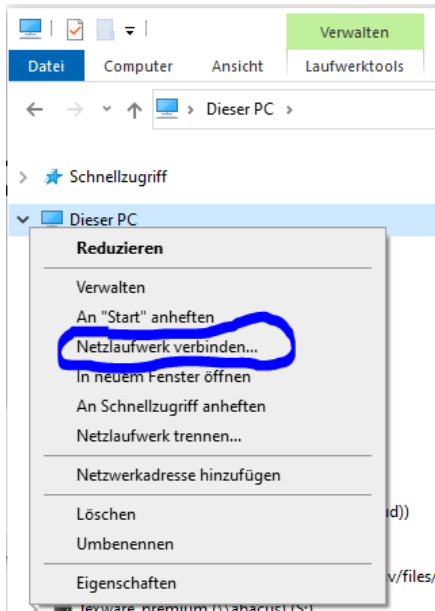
Verwalten

Datei | Computer | Ansicht | Laufwerktools

Dieser PC

Schnellzugriff

Dieser PC

Reduzieren

Verwalten

An "Start" anheften

Netzlaufwerk verbinden...

In neuem Fenster öffnen

An Schnellzugriff anheften

Netzlaufwerk trennen...

Netzwerkadresse hinzufügen

Löschen

Umbenennen

Eigenschaften

ud))

v/files/

Teyware_premium (\\abacus) (S:)